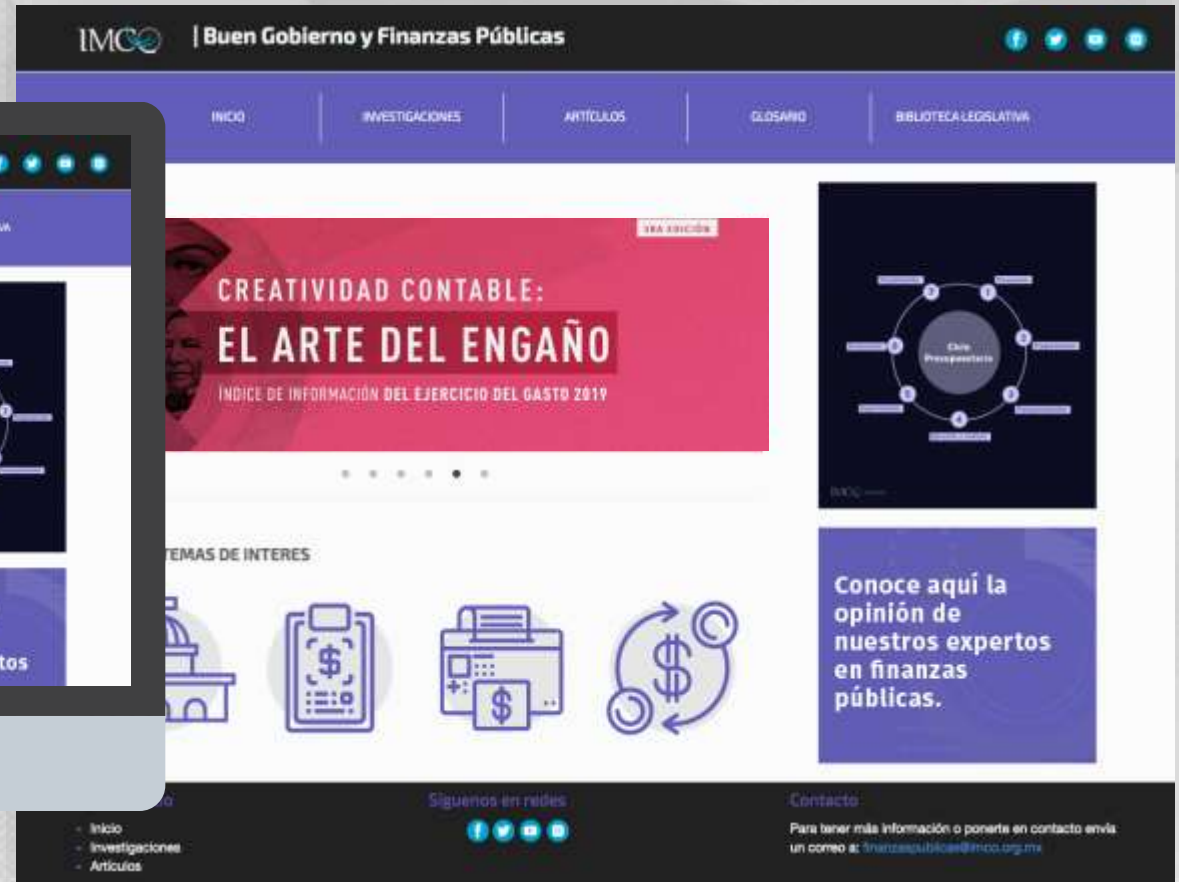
IMCO | Buen Gobierno y Finanzas Públicas

INICIO
INVESTIGACIONES
ARTÍCULOS
GLOSARIO
BIBLIOTECA LEGISLATIVA

3RA EDICIÓN
CREATIVIDAD CONTABLE:
EL ARTE DEL ENGAÑO
ÍNDICE DE INFORMACIÓN DEL EJERCICIO DEL GASTO 2019

Ciclo Presupuestario

TEMAS DE INTERES

Conoce aquí la opinión de nuestros expertos en finanzas públicas.

tos

Síguenos en redes

Contacto
Para tener más información o ponerte en contacto envía un correo a: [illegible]

Inicio
Investigaciones
Artículos